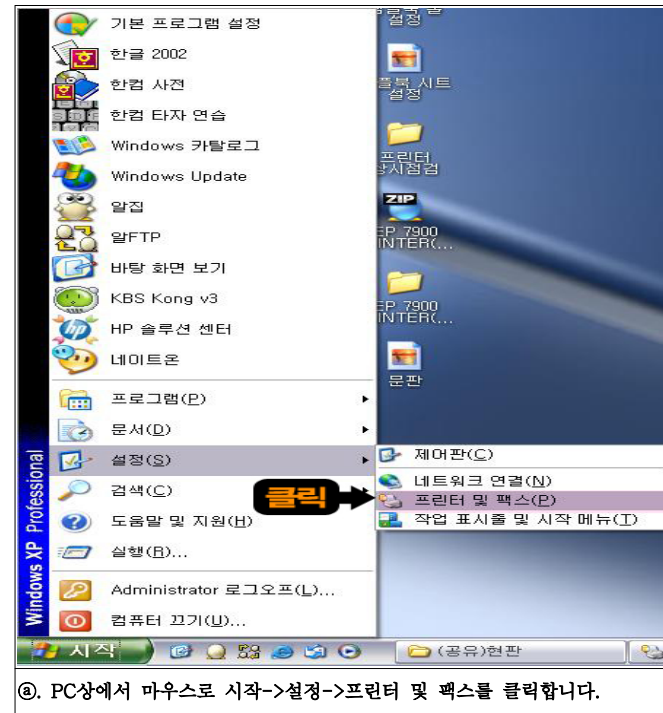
기본 프로그램 설정
한글 2002
한컴 사전
한컴 타자 연습
Windows 카탈로그
Windows Update
알집
알FTP
바탕 화면 보기
KBS Kong v3
HP 솔루션 센터
네이트온
프로그램(P)
문서(D)
설정(S)
검색(C)
도움말 및 지원(H)
실행(R)...
Administrator 로그오프(L)...
컴퓨터 끄기(U)...
Windows XP Professional
제어판(C)
네트워크 연결(N)
프린터 및 팩스(P)
작업 표시줄 및 시작 메뉴(T)
클릭
설정
플북 시트
설정
프린터
정점검
ZIP
EP 7900
INTER(...
EP 7900
INTER(...
문판
시작
(공유)현판
ⓐ. PC상에서 마우스로 시작->설정->프린터 및 팩스를 클릭합니다.